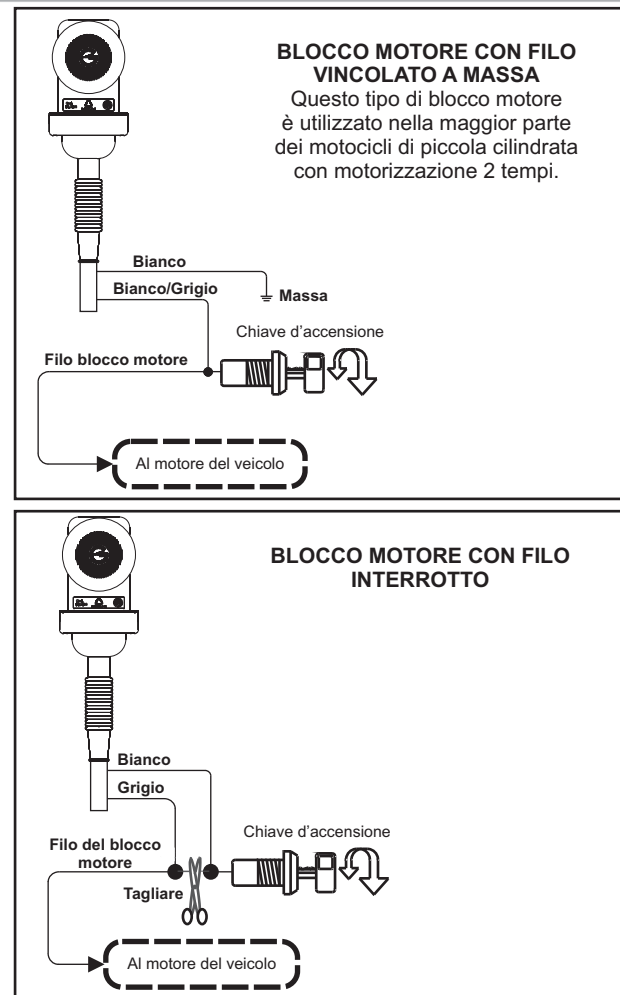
BLOCCO MOTORE CON FILO VINCOLATO A MASSA

Questo tipo di blocco motore è utilizzato nella maggior parte dei motocicli di piccola cilindrata con motorizzazione 2 tempi.

Bianco

Bianco/Grigio

Massa

Chiave d'accensione

Filo blocco motore

Al motore del veicolo

BLOCCO MOTORE CON FILO INTERROTTO

Bianco

Grigio

Chiave d'accensione

Filo del blocco motore

Tagliare

Al motore del veicolo